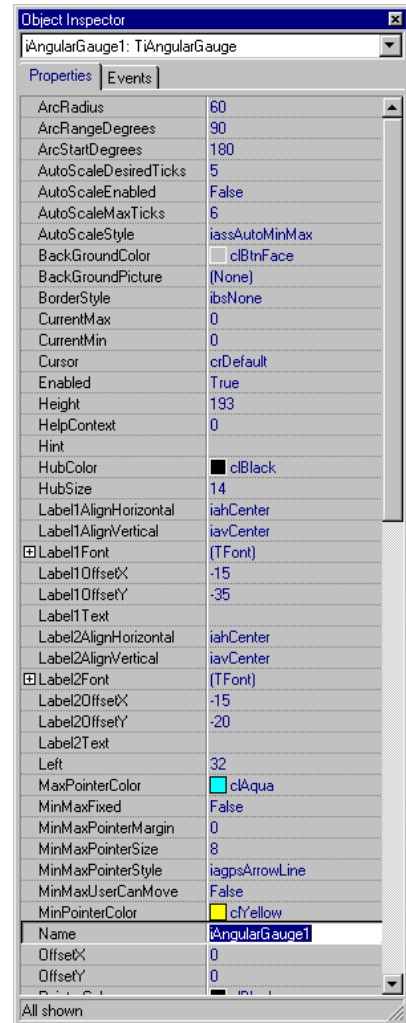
Object Inspector

iAngularGauge1: TiAngularGauge

Properties | Events

| | |
|---|---|
| ArcRadius | 60 |
| ArcRangeDegrees | 90 |
| ArcStartDegrees | 180 |
| AutoScaleDesiredTicks | 5 |
| AutoScaleEnabled | False |
| AutoScaleMaxTicks | 6 |
| AutoScaleStyle | iassAutoMinMax |
| BackGroundColor | clBtnFace |
| BackGroundPicture | (None) |
| BorderStyle | ibsNone |
| CurrentMax | 0 |
| CurrentMin | 0 |
| Cursor | crDefault |
| Enabled | True |
| Height | 193 |
| HelpContext | 0 |
| Hint | |
| HubColor | clBlack |
| HubSize | 14 |
| Label1AlignHorizontal | iahCenter |
| Label1AlignVertical | iavCenter |
| ⊞Label1Font | (TFont) |
| Label1OffsetX | -15 |
| Label1OffsetY | -35 |
| Label1Text | |
| Label2AlignHorizontal | iahCenter |
| Label2AlignVertical | iavCenter |
| ⊞Label2Font | (TFont) |
| Label2OffsetX | -15 |
| Label2OffsetY | -20 |
| Label2Text | |
| Left | 32 |
| MaxPointerColor | clAqua |
| MinMaxFixed | False |
| MinMaxPointerMargin | 0 |
| MinMaxPointerSize | 8 |
| MinMaxPointerStyle | iagpsArrowLine |
| MinMaxUserCanMove | False |
| MinPointerColor | clYellow |
| Name | iAngularGauge1 |
| OffsetX | 0 |
| OffsetY | 0 |
| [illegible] | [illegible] |

All shown